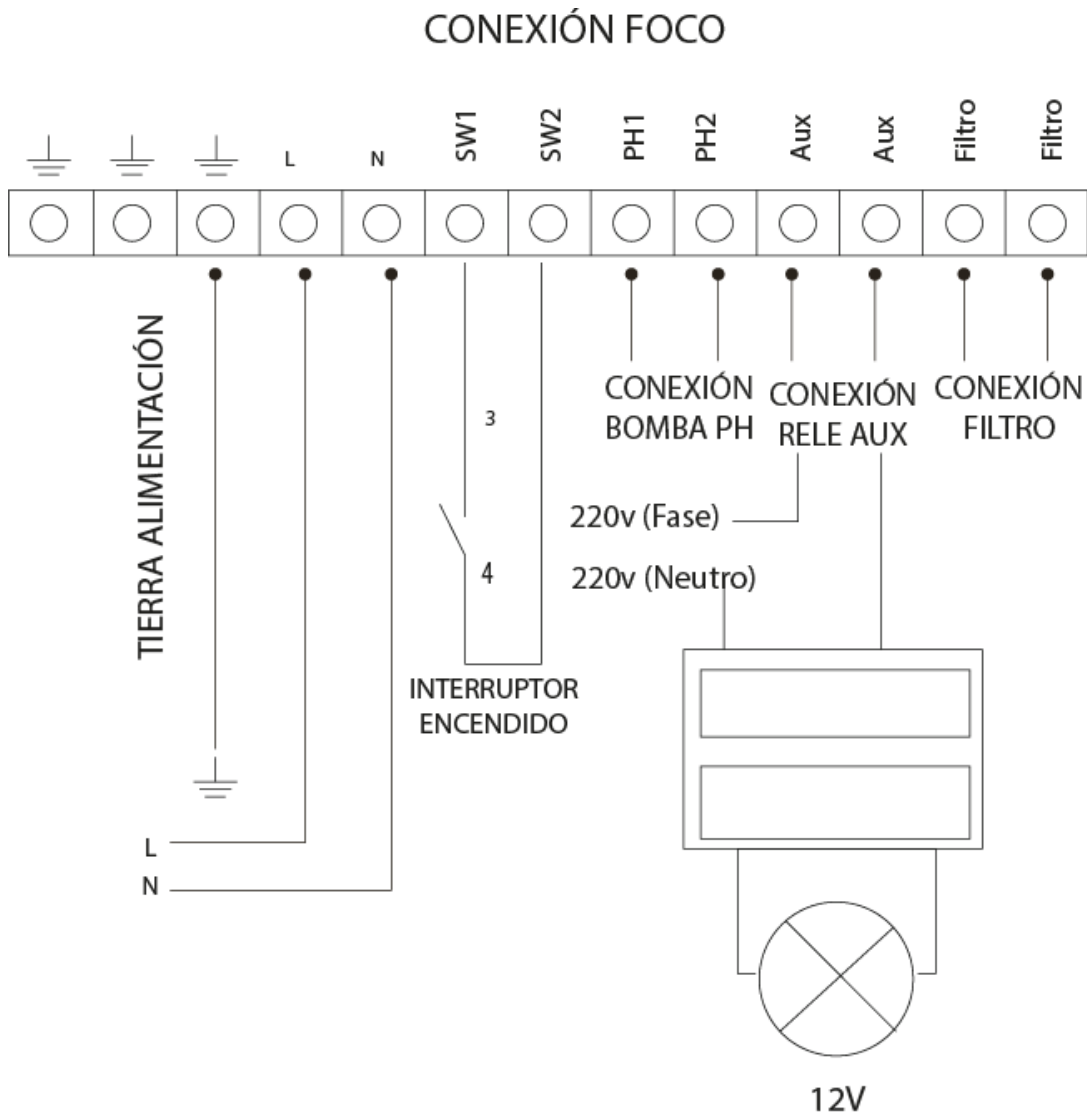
CONEXIÓN FOCO

L
N
SW1
SW2
PH1
PH2
Aux
Aux
Filtro
Filtro

TIERRA ALIMENTACIÓN

3

4

INTERRUPTOR ENCENDIDO

CONEXIÓN BOMBA PH

CONEXIÓN RELE AUX

CONEXIÓN FILTRO

220v (Fase)

220v (Neutro)

L

N

12V